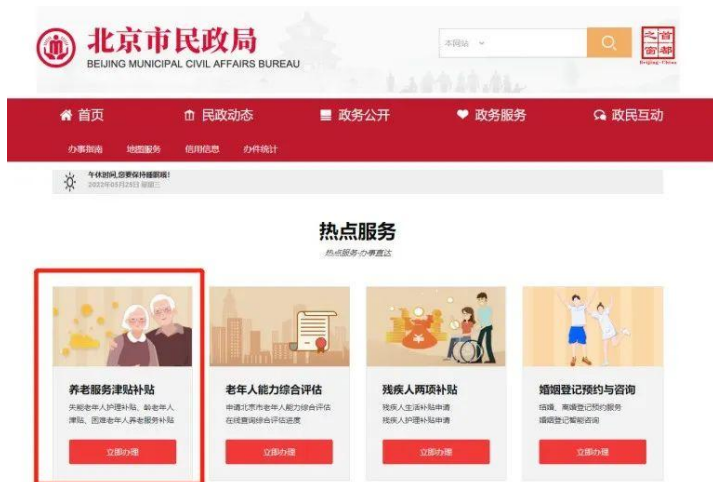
北京市民政局
BEIJING MUNICIPAL CIVIL AFFAIRS BUREAU

本网站

首都之窗
Beijing·China

首页　民政动态　政务公开　政务服务　政民互动

办事指南　地图服务　信用信息　办件统计

午休时间,您要保持睡眠哦!
2022年05月25日 星期三

热点服务
热点服务·办事直达

养老服务津贴补贴
失能老年人护理补贴、高龄老年人津贴、困难老年人养老服务补贴
立即办理

老年人能力综合评估
申请北京市老年人能力综合评估
在线查询综合评估进度
立即办理

残疾人两项补贴
残疾人生活补贴申请
残疾人护理补贴申请
立即办理

婚姻登记预约与咨询
结婚、离婚登记预约服务
婚姻登记智能咨询
立即办理